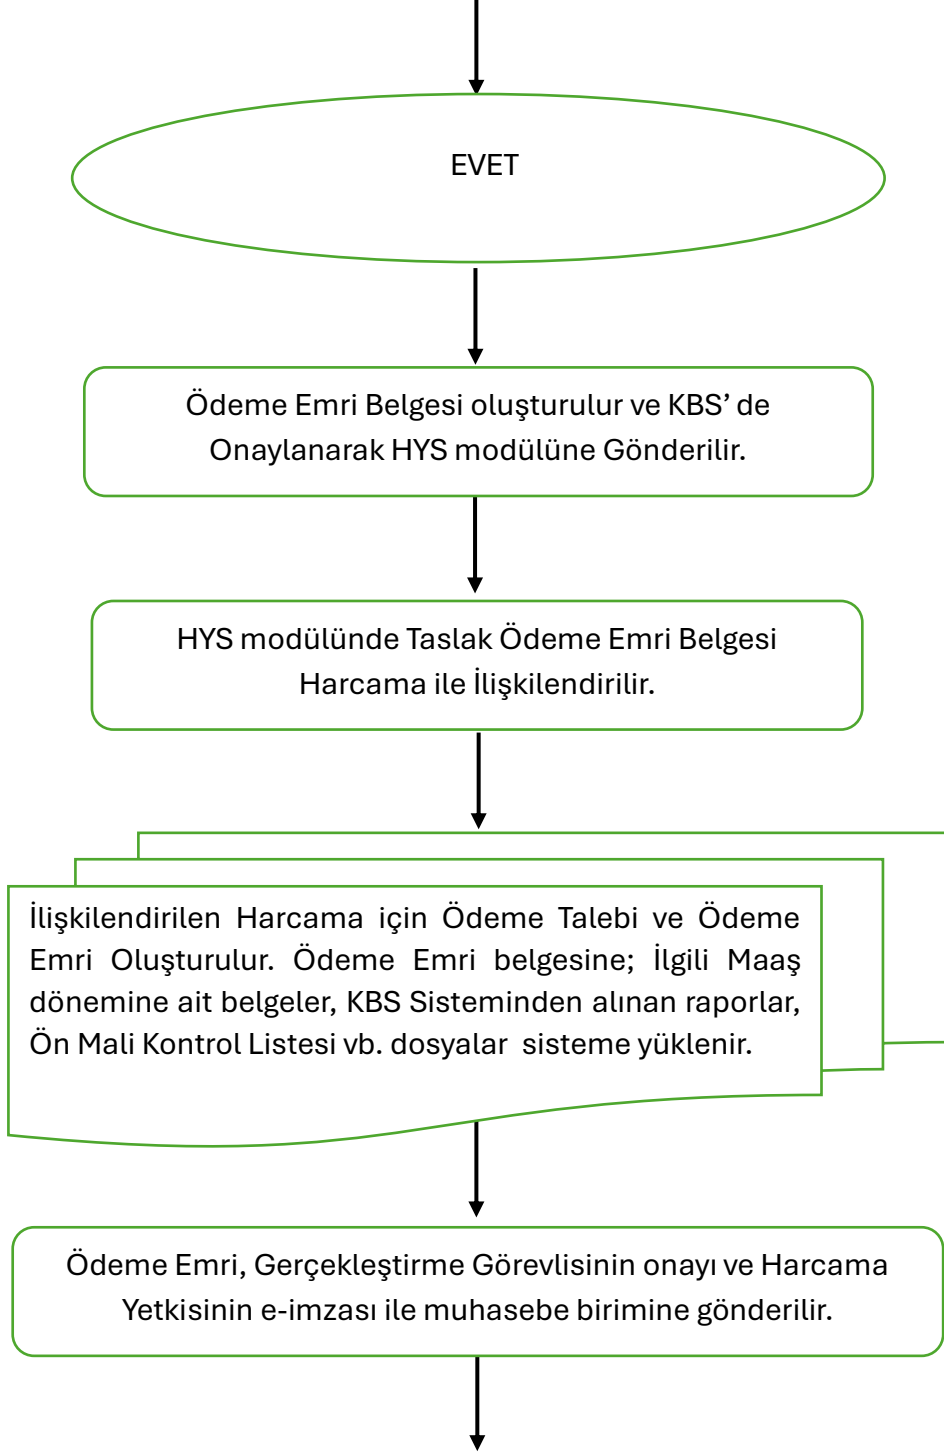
EVET

Ödeme Emri Belgesi oluşturulur ve KBS’ de Onaylanarak HYS modülüne Gönderilir.

HYS modülünde Taslak Ödeme Emri Belgesi Harcama ile İlişkilendirilir.

İlişkilendirilen Harcama için Ödeme Talebi ve Ödeme Emri Oluşturulur. Ödeme Emri belgesine; İlgili Maaş dönemine ait belgeler, KBS Sisteminden alınan raporlar, Ön Mali Kontrol Listesi vb. dosyalar sisteme yüklenir.

Ödeme Emri, Gerçekleştirme Görevlisinin onayı ve Harcama Yetkisinin e-imzası ile muhasebe birimine gönderilir.